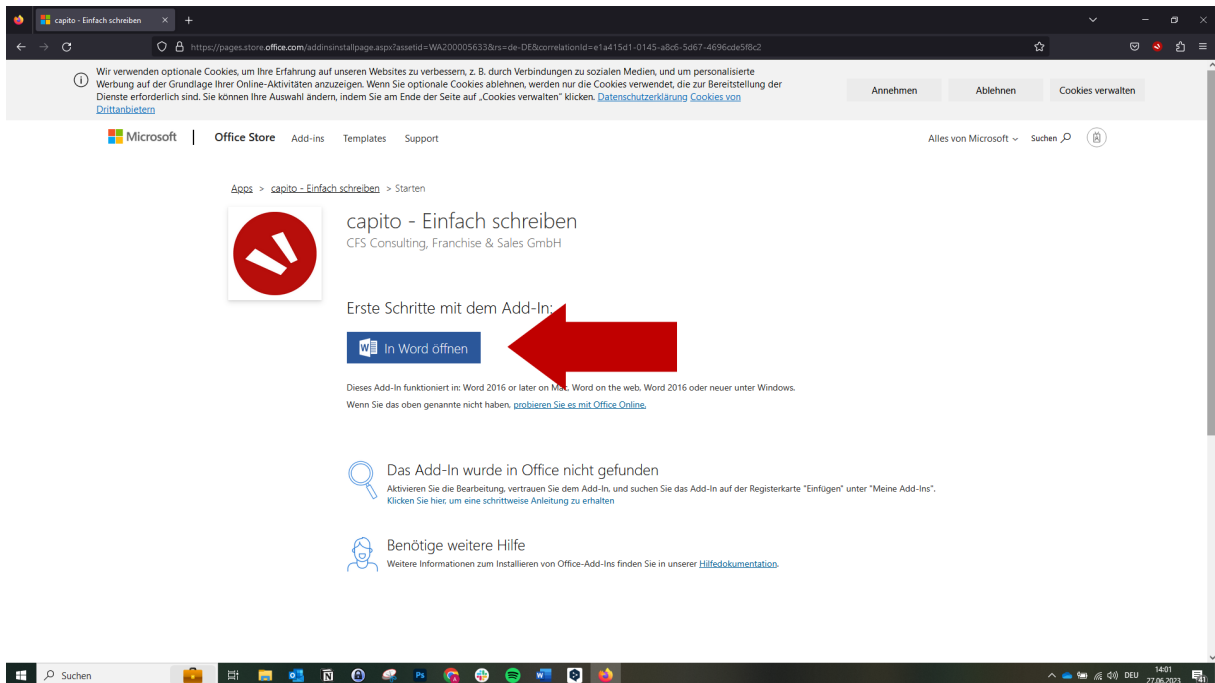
capito - Einfach schreiben

https://pages.store.office.com/addinsinstallpage.aspx?assetid=WA200005633&rs=de-DE&correlationId=e1a415d1-0145-a8c6-5d67-4696cde5f8c2

Wir verwenden optionale Cookies, um Ihre Erfahrung auf unseren Websites zu verbessern, z. B. durch Verbindungen zu sozialen Medien, und um personalisierte Werbung auf der Grundlage Ihrer Online-Aktivitäten anzuzeigen. Wenn Sie optionale Cookies ablehnen, werden nur die Cookies verwendet, die zur Bereitstellung der Dienste erforderlich sind. Sie können Ihre Auswahl ändern, indem Sie am Ende der Seite auf „Cookies verwalten" klicken. Datenschutzerklärung Cookies von Drittanbietern

Annehmen Ablehnen Cookies verwalten

Microsoft | Office Store Add-ins Templates Support

Alles von Microsoft Suchen

Apps > capito - Einfach schreiben > Starten

capito - Einfach schreiben
CFS Consulting, Franchise & Sales GmbH

Erste Schritte mit dem Add-In:

In Word öffnen

Dieses Add-In funktioniert in: Word 2016 or later on M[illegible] Word on the web. Word 2016 oder neuer unter Windows.
Wenn Sie das oben genannte nicht haben, probieren Sie es mit Office Online.

Das Add-In wurde in Office nicht gefunden
Aktivieren Sie die Bearbeitung, vertrauen Sie dem Add-In, und suchen Sie das Add-In auf der Registerkarte "Einfügen" unter "Meine Add-Ins".
Klicken Sie hier, um eine schrittweise Anleitung zu erhalten

Benötige weitere Hilfe
Weitere Informationen zum Installieren von Office-Add-Ins finden Sie in unserer Hilfedokumentation.

Suchen

DEU 14:01 27.06.2023